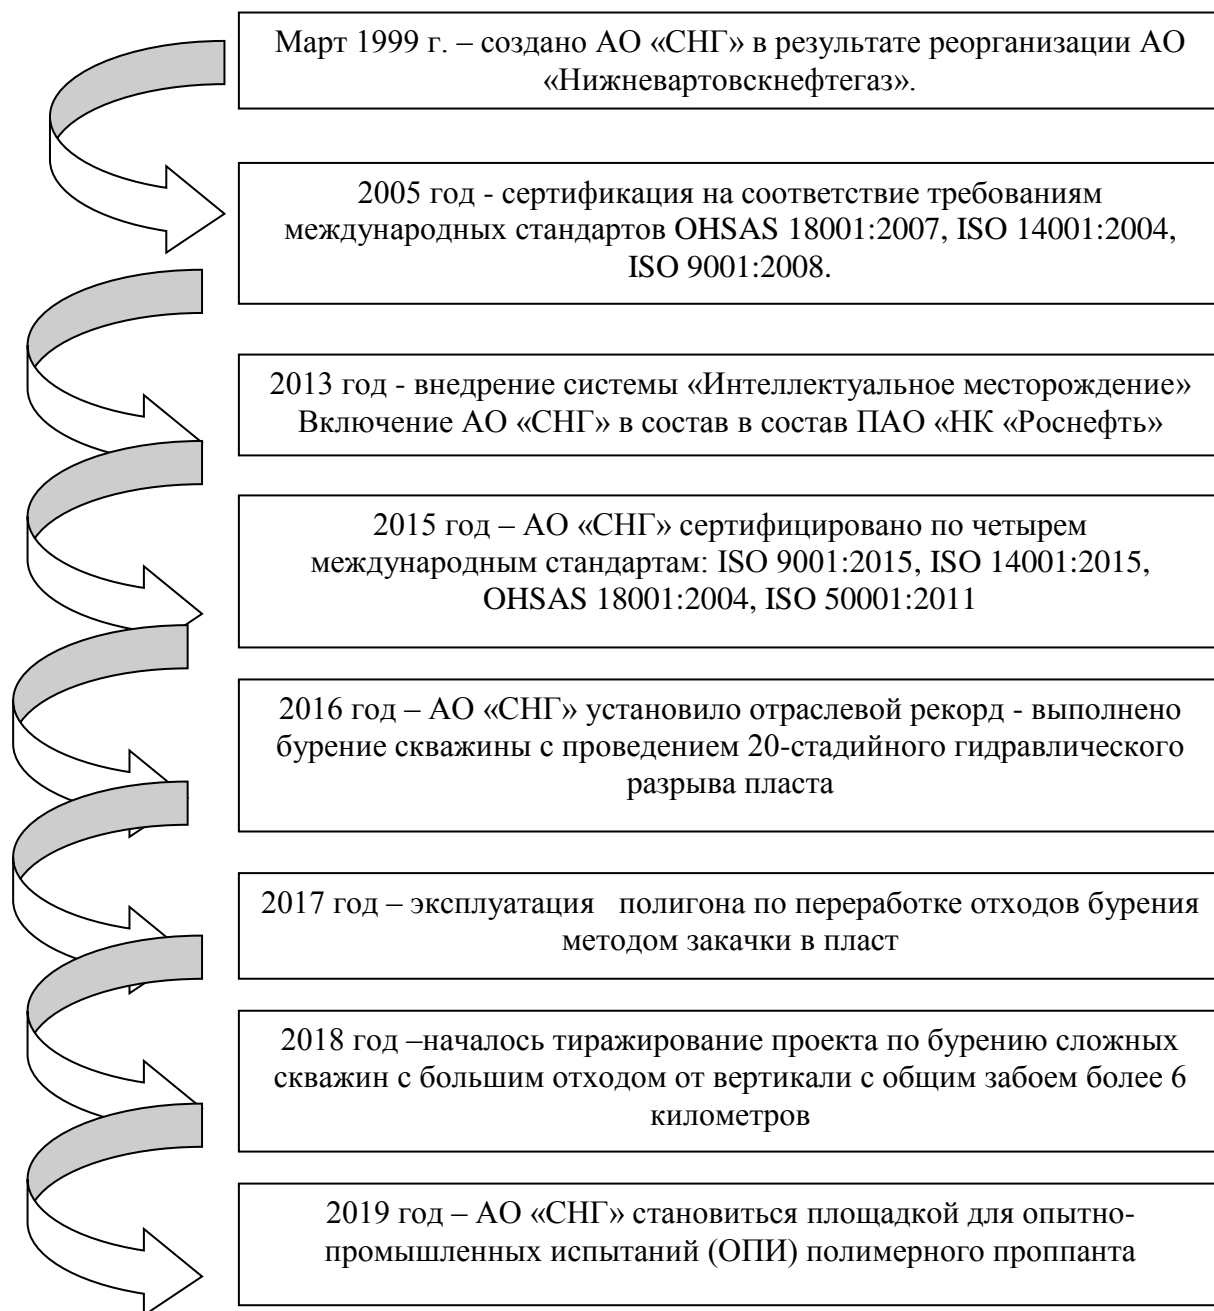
Март 1999 г. – создано АО «СНГ» в результате реорганизации АО «Нижневартовскнефтегаз».

2005 год - сертификация на соответствие требованиям международных стандартов OHSAS 18001:2007, ISO 14001:2004, ISO 9001:2008.

2013 год - внедрение системы «Интеллектуальное месторождение» Включение АО «СНГ» в состав в состав ПАО «НК «Роснефть»

2015 год – АО «СНГ» сертифицировано по четырем международным стандартам: ISO 9001:2015, ISO 14001:2015, OHSAS 18001:2004, ISO 50001:2011

2016 год – АО «СНГ» установило отраслевой рекорд - выполнено бурение скважины с проведением 20-стадийного гидравлического разрыва пласта

2017 год – эксплуатация полигона по переработке отходов бурения методом закачки в пласт

2018 год –началось тиражирование проекта по бурению сложных скважин с большим отходом от вертикали с общим забоем более 6 километров

2019 год – АО «СНГ» становиться площадкой для опытно-промышленных испытаний (ОПИ) полимерного проппанта